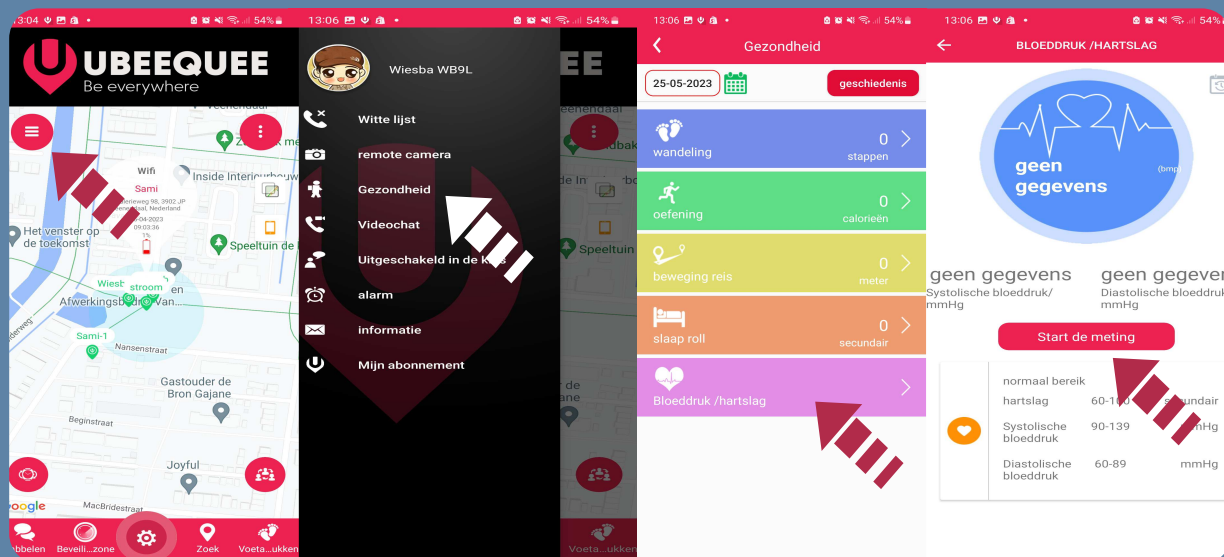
13:04 54%
UBEEQUEE
Be everywhere
Wifi
Sami
Inside Interieurbouw
Het venster op de toekomst
Speeltuin de
Wiest stroom
Afwerkingsbedrijf Van...
Sami-1
Nansenstraat
Gastouder de Bron Gajane
Beginstraat
Joyful
MacBridestraat
Google
...bbelen Beveili...zone Zoek Voeta...ukken

13:06 54%
Wiesba WB9L
Witte lijst
remote camera
Gezondheid
Videochat
Uitgeschakeld in de klas
alarm
informatie
Mijn abonnement
Voeta...ukken

13:06 54%
Gezondheid
25-05-2023
geschiedenis
wandeling 0 stappen
oefening 0 calorieën
beweging reis 0 meter
slaap roll 0 secundair
Bloeddruk /hartslag

13:06 54%
BLOEDDRUK /HARTSLAG
geen gegevens
(bmp)
geen gegevens
Systolische bloeddruk/ mmHg
geen gegever
Diastolische bloeddruk mmHg
Start de meting
normaal bereik
hartslag 60-100 secundair
Systolische bloeddruk 90-139 mmHg
Diastolische bloeddruk 60-89 mmHg